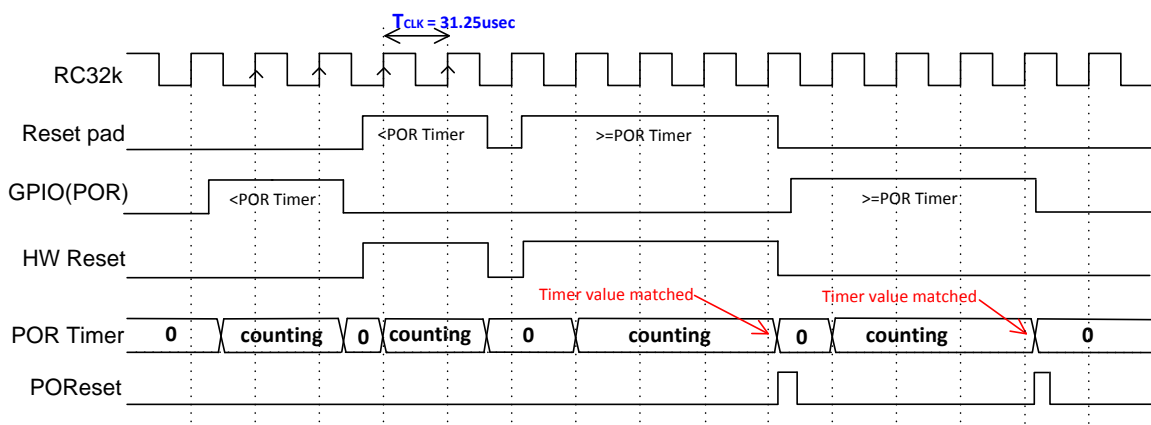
$T_{CLK}$ = 31.25usec

RC32k

Reset pad

<POR Timer

>=POR Timer

GPIO(POR)

<POR Timer

>=POR Timer

HW Reset

Timer value matched

Timer value matched

POR Timer

0

counting

0

counting

0

counting

0

counting

0

POReset